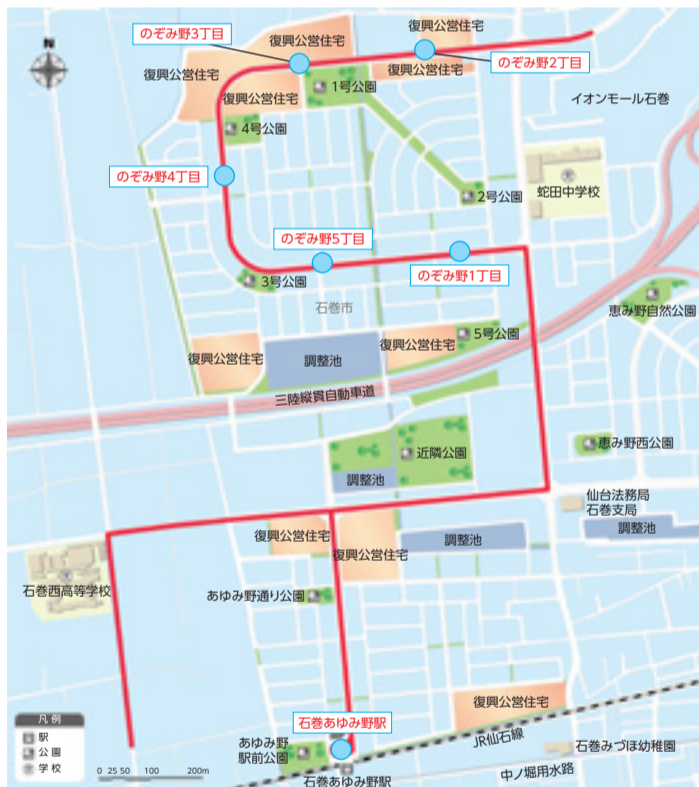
N

のぞみ野3丁目
復興公営住宅
復興公営住宅
のぞみ野2丁目
復興公営住宅
復興公営住宅
復興公営住宅
1号公園
イオンモール石巻
4号公園
のぞみ野4丁目
2号公園
蛇田中学校
のぞみ野5丁目
のぞみ野1丁目
3号公園
石巻市
恵み野自然公園
5号公園
復興公営住宅
調整池
復興公営住宅
三陸縦貫自動車道
近隣公園
恵み野西公園
調整池
仙台法務局
石巻支局
調整池
復興公営住宅
復興公営住宅
調整池
石巻西高等学校
あゆみ野通り公園
復興公営住宅
石巻あゆみ野駅
あゆみ野
駅前公園
JR仙石線
石巻みづほ幼稚園
石巻あゆみ野駅
中ノ堀用水路

凡例
駅
公園
学校
0 25 50 100 200m